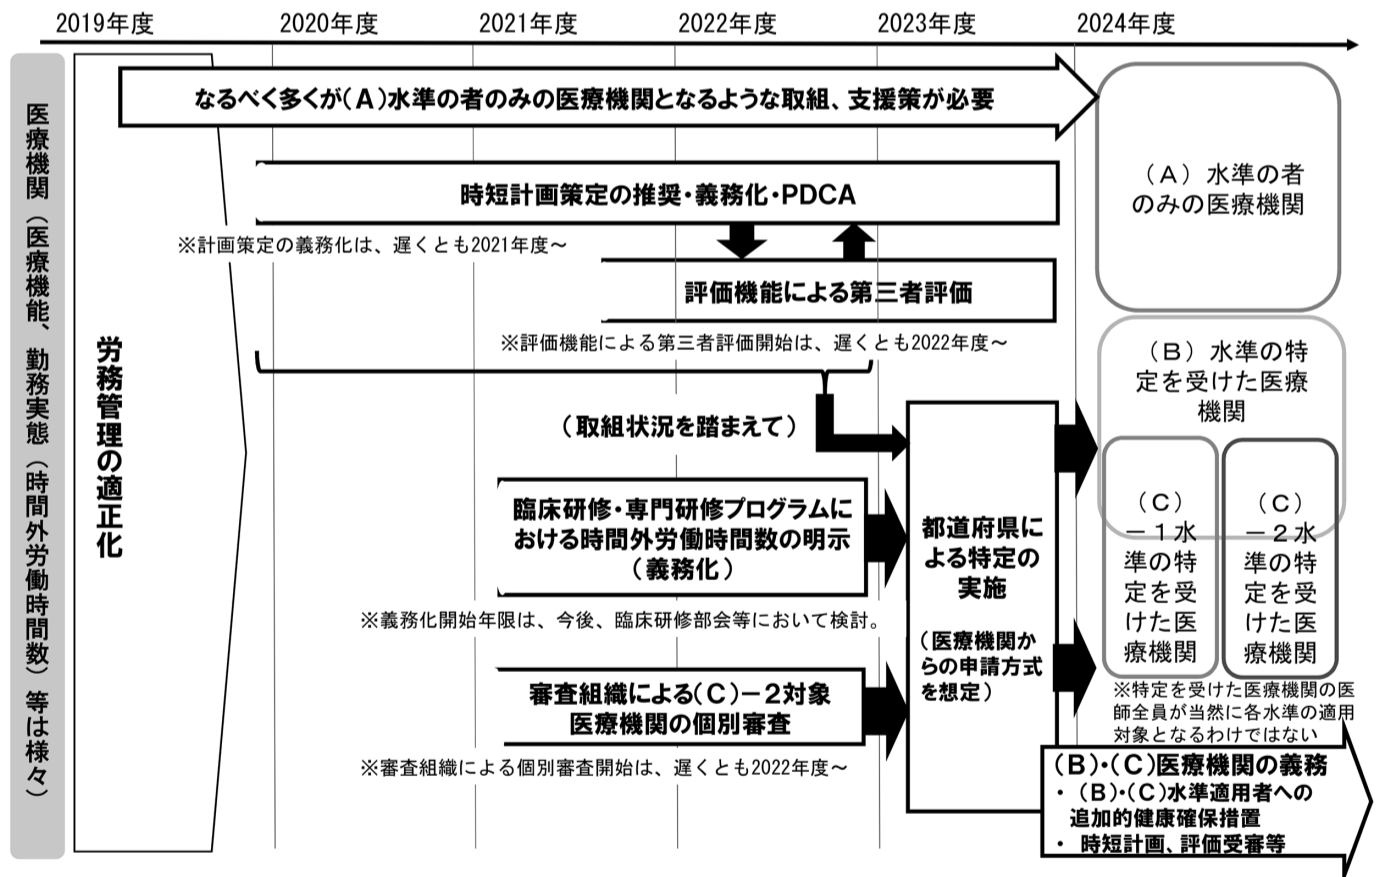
2019年度
2020年度
2021年度
2022年度
2023年度
2024年度

医療機関（医療機能、勤務実態（時間外労働時間数）等は様々）

労務管理の適正化

なるべく多くが（A）水準の者のみの医療機関となるような取組、支援策が必要

時短計画策定の推奨・義務化・PDCA

※計画策定の義務化は、遅くとも2021年度～

評価機能による第三者評価

※評価機能による第三者評価開始は、遅くとも2022年度～

（取組状況を踏まえて）

臨床研修・専門研修プログラムにおける時間外労働時間数の明示（義務化）

※義務化開始年限は、今後、臨床研修部会等において検討。

審査組織による（C）－2対象医療機関の個別審査

※審査組織による個別審査開始は、遅くとも2022年度～

都道府県による特定の実施

（医療機関からの申請方式を想定）

（A）水準の者のみの医療機関

（B）水準の特定を受けた医療機関

（C）－１水準の特定を受けた医療機関

（C）－２水準の特定を受けた医療機関

※特定を受けた医療機関の医師全員が当然に各水準の適用対象となるわけではない

（B）・（C）医療機関の義務
・（B）・（C）水準適用者への追加的健康確保措置
・ 時短計画、評価受審等